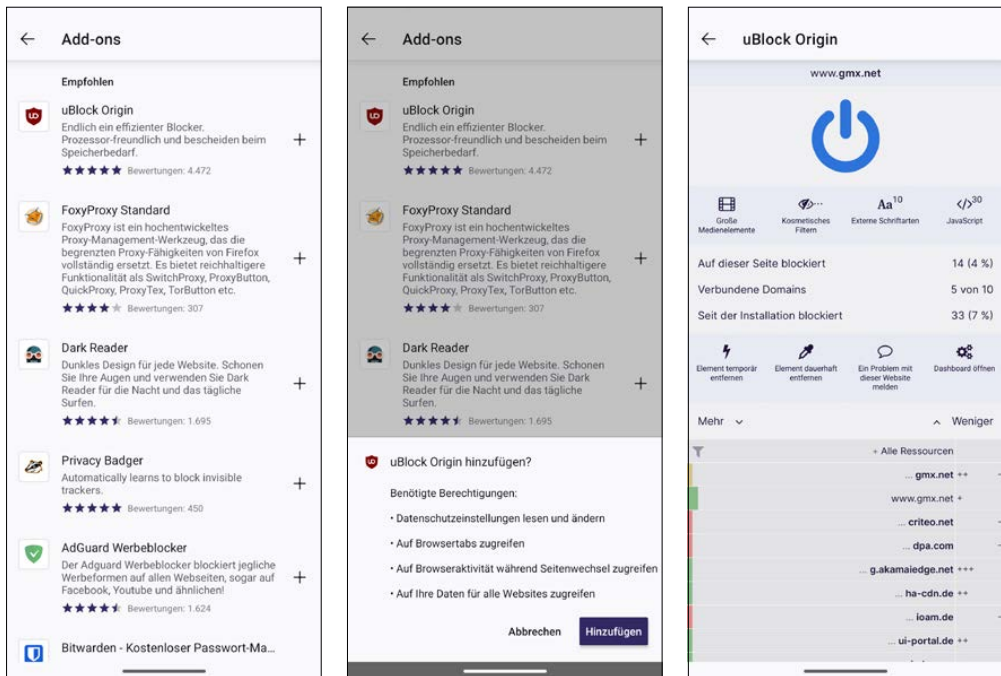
Add-ons

Empfohlen

uBlock Origin
Endlich ein effizienter Blocker. Prozessor-freundlich und bescheiden beim Speicherbedarf.
Bewertungen: 4.472

FoxyProxy Standard
FoxyProxy ist ein hochentwickeltes Proxy-Management-Werkzeug, das die begrenzten Proxy-Fähigkeiten von Firefox vollständig ersetzt. Es bietet reichhaltigere Funktionalität als SwitchProxy, ProxyButton, QuickProxy, ProxyTex, TorButton etc.
Bewertungen: 307

Dark Reader
Dunkles Design für jede Website. Schonen Sie Ihre Augen und verwenden Sie Dark Reader für die Nacht und das tägliche Surfen.
Bewertungen: 1.695

Privacy Badger
Automatically learns to block invisible trackers.
Bewertungen: 450

AdGuard Werbeblocker
Der Adguard Werbeblocker blockiert jegliche Werbeformen auf allen Webseiten, sogar auf Facebook, Youtube und ähnlichen!
Bewertungen: 1.624

Bitwarden - Kostenloser Passwort-Ma...

Add-ons

Empfohlen

uBlock Origin
Endlich ein effizienter Blocker. Prozessor-freundlich und bescheiden beim Speicherbedarf.
Bewertungen: 4.472

FoxyProxy Standard
FoxyProxy ist ein hochentwickeltes Proxy-Management-Werkzeug, das die begrenzten Proxy-Fähigkeiten von Firefox vollständig ersetzt. Es bietet reichhaltigere Funktionalität als SwitchProxy, ProxyButton, QuickProxy, ProxyTex, TorButton etc.
Bewertungen: 307

Dark Reader
Dunkles Design für jede Website. Schonen Sie Ihre Augen und verwenden Sie Dark Reader für die Nacht und das tägliche Surfen.
Bewertungen: 1.695

uBlock Origin hinzufügen?

Benötigte Berechtigungen:

• Datenschutzeinstellungen lesen und ändern

• Auf Browsertabs zugreifen

• Auf Browseraktivität während Seitenwechsel zugreifen

• Auf Ihre Daten für alle Websites zugreifen

Abbrechen Hinzufügen

uBlock Origin

www.gmx.net

Große Medienelemente | Kosmetisches Filtern | Aa$^{10}$ Externe Schriftarten | </>$^{30}$ JavaScript

Auf dieser Seite blockiert 14 (4 %)
Verbundene Domains 5 von 10
Seit der Installation blockiert 33 (7 %)

Element temporär entfernen | Element dauerhaft entfernen | Ein Problem mit dieser Website melden | Dashboard öffnen

Mehr Weniger

+ Alle Ressourcen
... gmx.net ++
www.gmx.net +
... criteo.net
... dpa.com
... g.akamaiedge.net +++
... ha-cdn.de
... ioam.de
... ui-portal.de ++